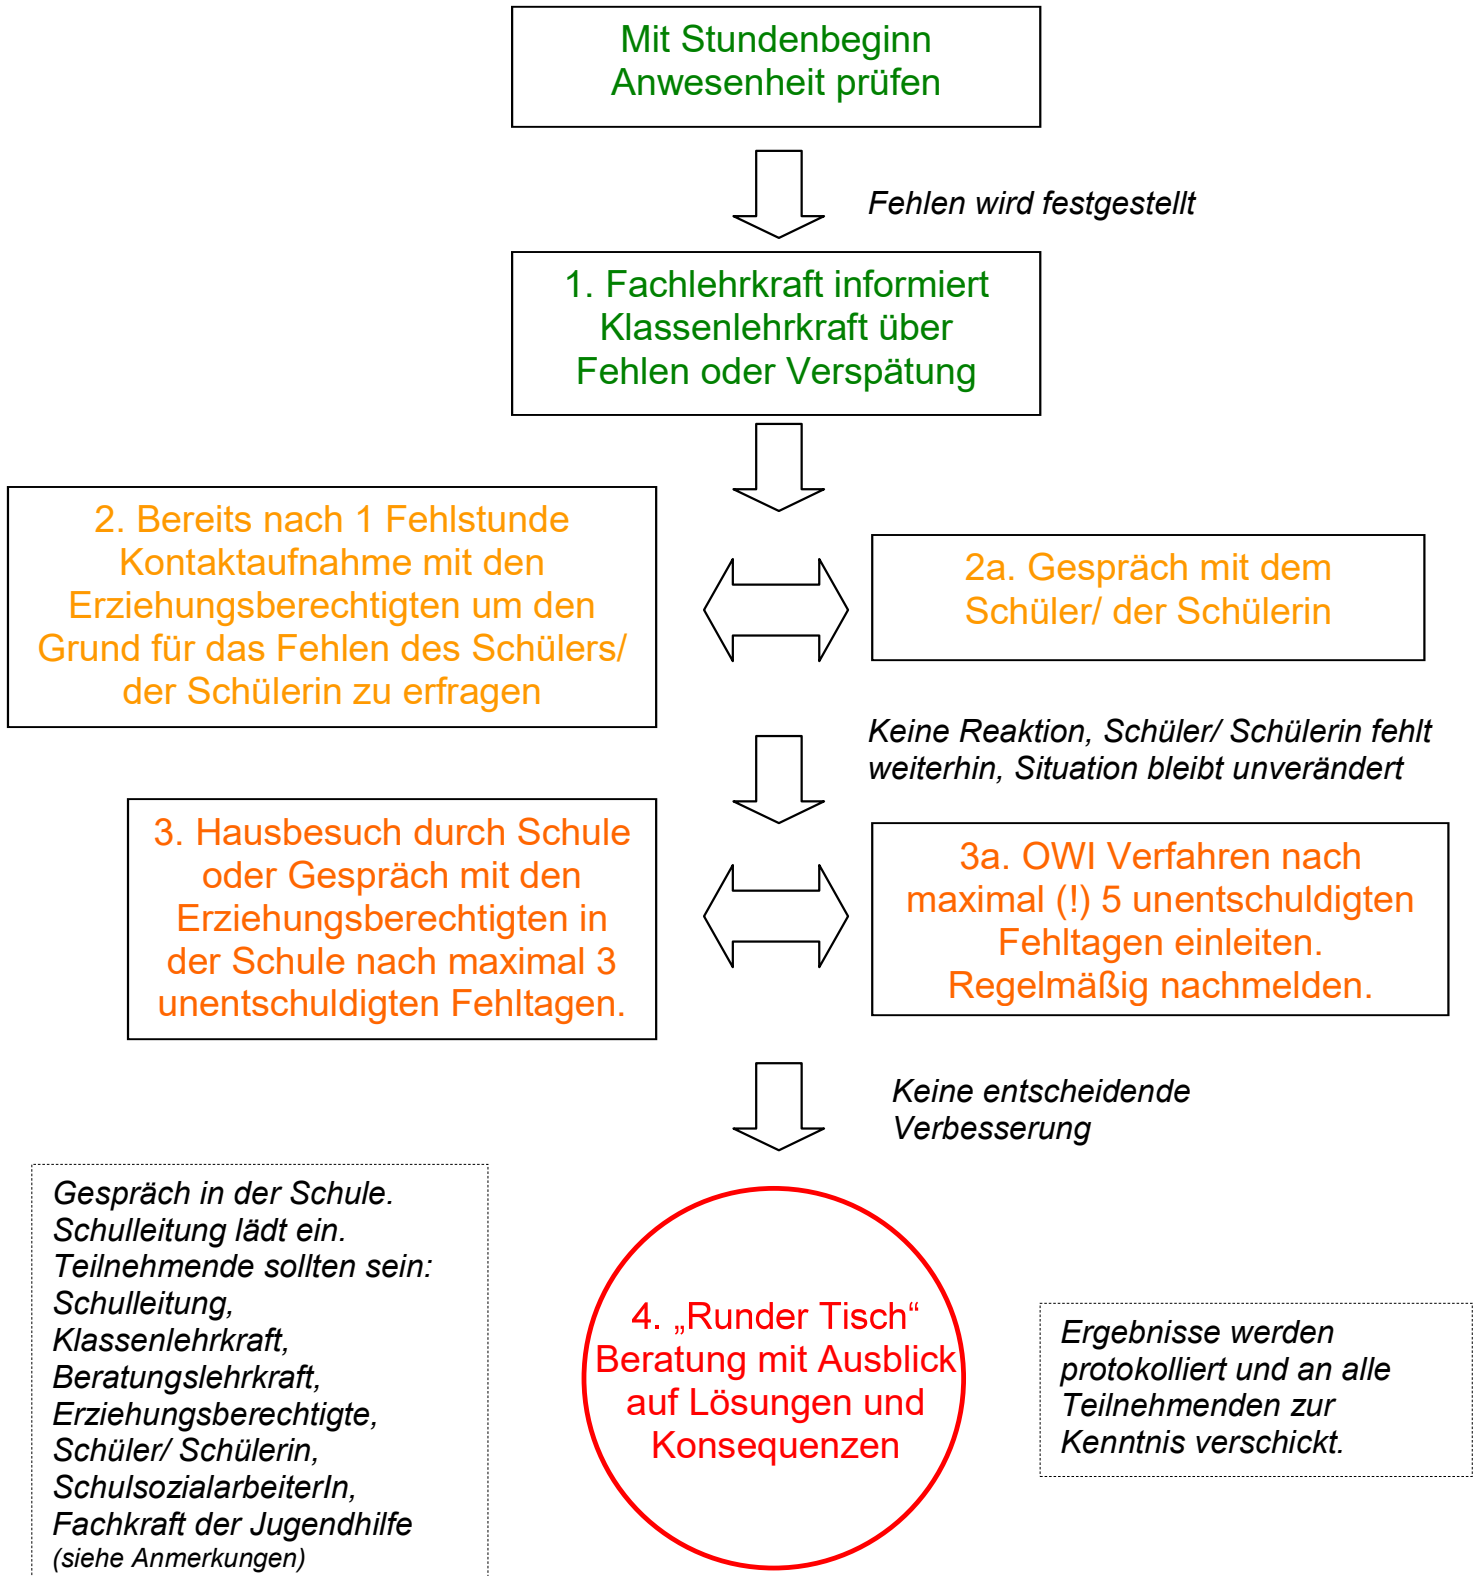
Mit Stundenbeginn Anwesenheit prüfen

Fehlen wird festgestellt

1. Fachlehrkraft informiert Klassenlehrkraft über Fehlen oder Verspätung

2. Bereits nach 1 Fehlstunde Kontaktaufnahme mit den Erziehungsberechtigten um den Grund für das Fehlen des Schülers/ der Schülerin zu erfragen

2a. Gespräch mit dem Schüler/ der Schülerin

Keine Reaktion, Schüler/ Schülerin fehlt weiterhin, Situation bleibt unverändert

3. Hausbesuch durch Schule oder Gespräch mit den Erziehungsberechtigten in der Schule nach maximal 3 unentschuldigten Fehltagen.

3a. OWI Verfahren nach maximal (!) 5 unentschuldigten Fehltagen einleiten. Regelmäßig nachmelden.

Keine entscheidende Verbesserung

Gespräch in der Schule. Schulleitung lädt ein. Teilnehmende sollten sein: Schulleitung, Klassenlehrkraft, Beratungslehrkraft, Erziehungsberechtigte, Schüler/ Schülerin, SchulsozialarbeiterIn, Fachkraft der Jugendhilfe (siehe Anmerkungen)

4. „Runder Tisch“ Beratung mit Ausblick auf Lösungen und Konsequenzen

Ergebnisse werden protokolliert und an alle Teilnehmenden zur Kenntnis verschickt.